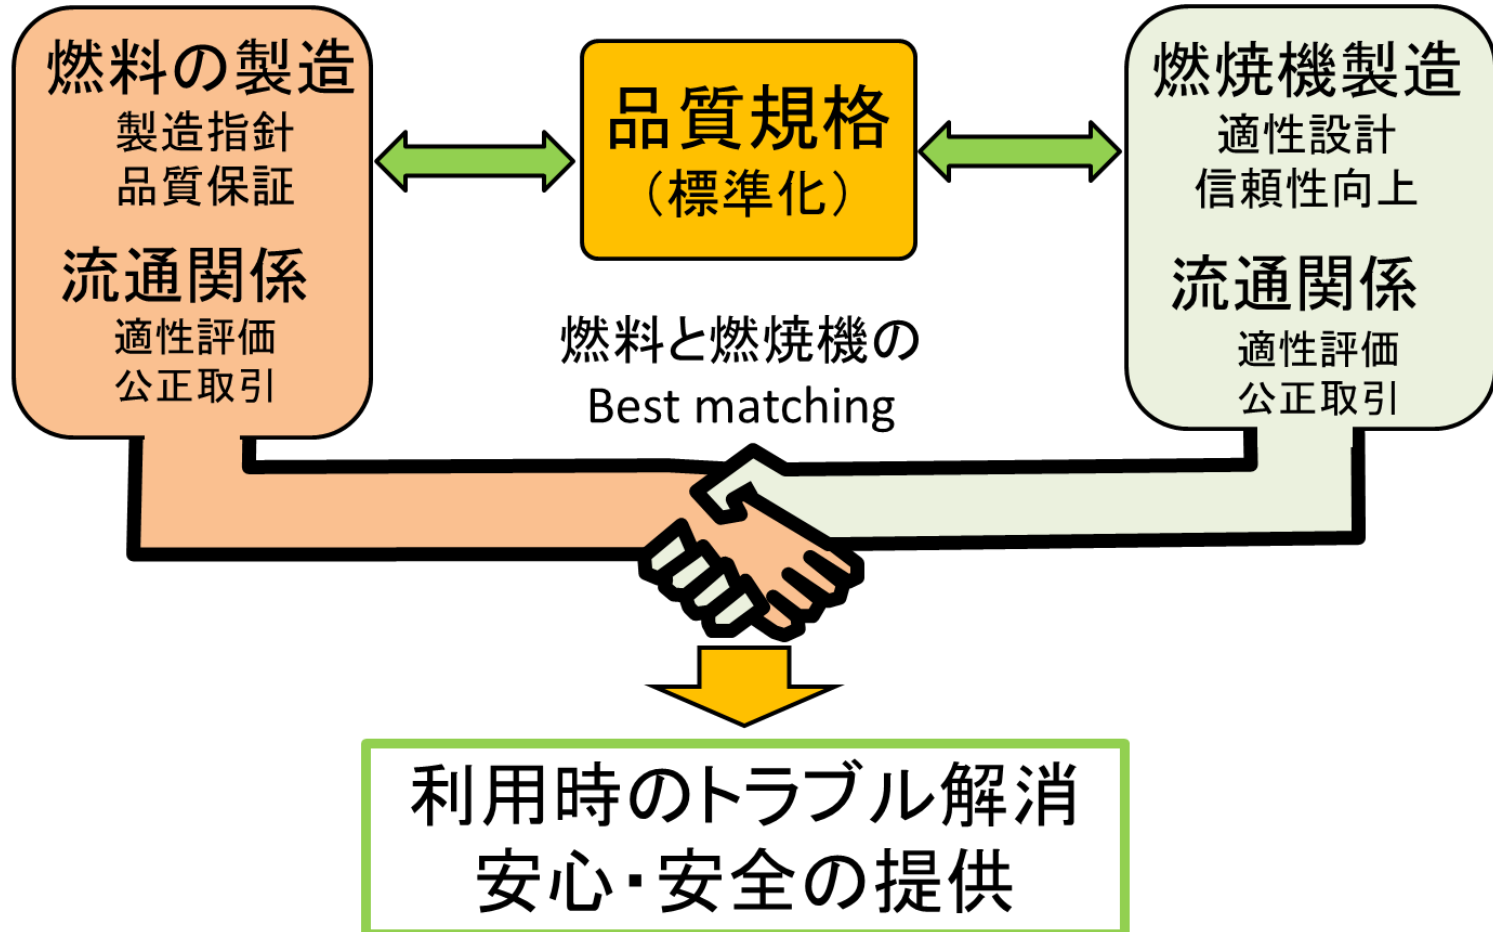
燃料の製造
製造指針
品質保証
流通関係
適性評価
公正取引

品質規格
（標準化）

燃焼機製造
適性設計
信頼性向上
流通関係
適性評価
公正取引

燃料と燃焼機の
Best matching

利用時のトラブル解消
安心・安全の提供